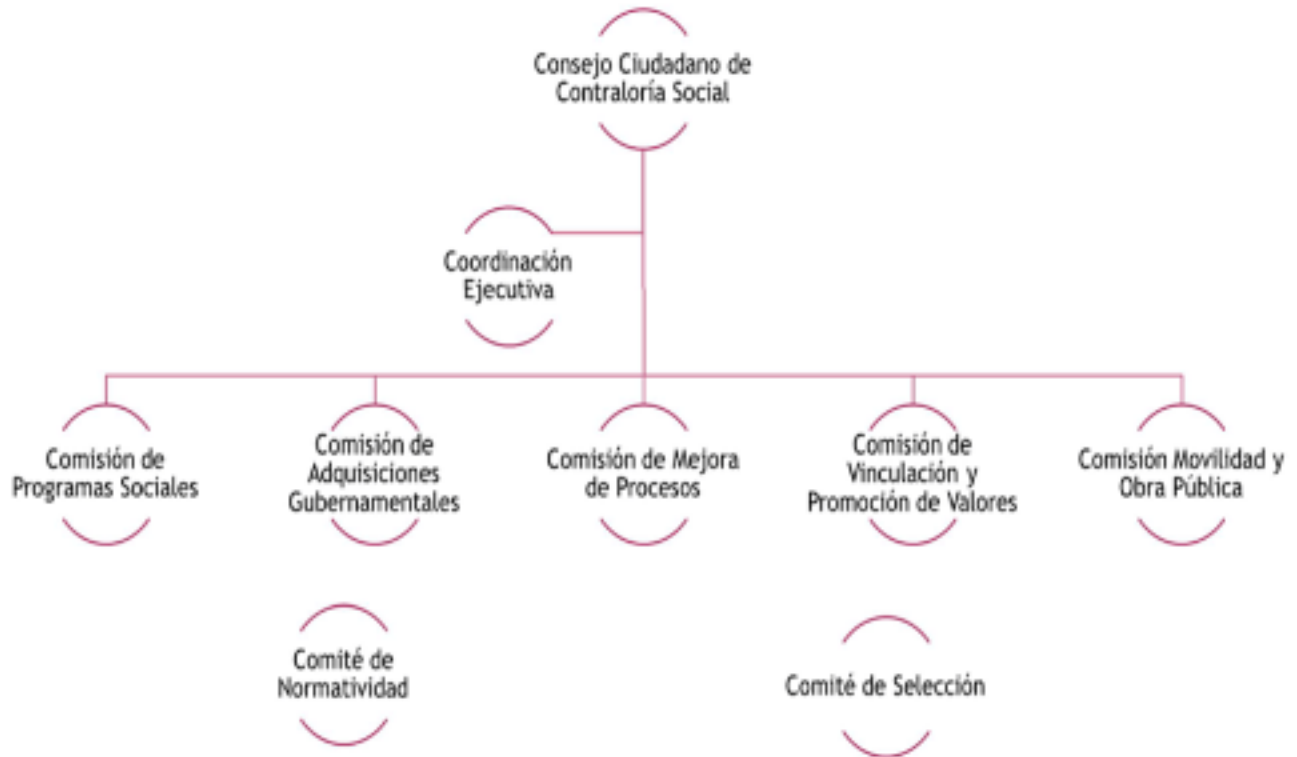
Consejo Ciudadano de Contraloría Social

Coordinación Ejecutiva

Comisión de Programas Sociales

Comisión de Adquisiciones Gubernamentales

Comisión de Mejora de Procesos

Comisión de Vinculación y Promoción de Valores

Comisión Movilidad y Obra Pública

Comité de Normatividad

Comité de Selección